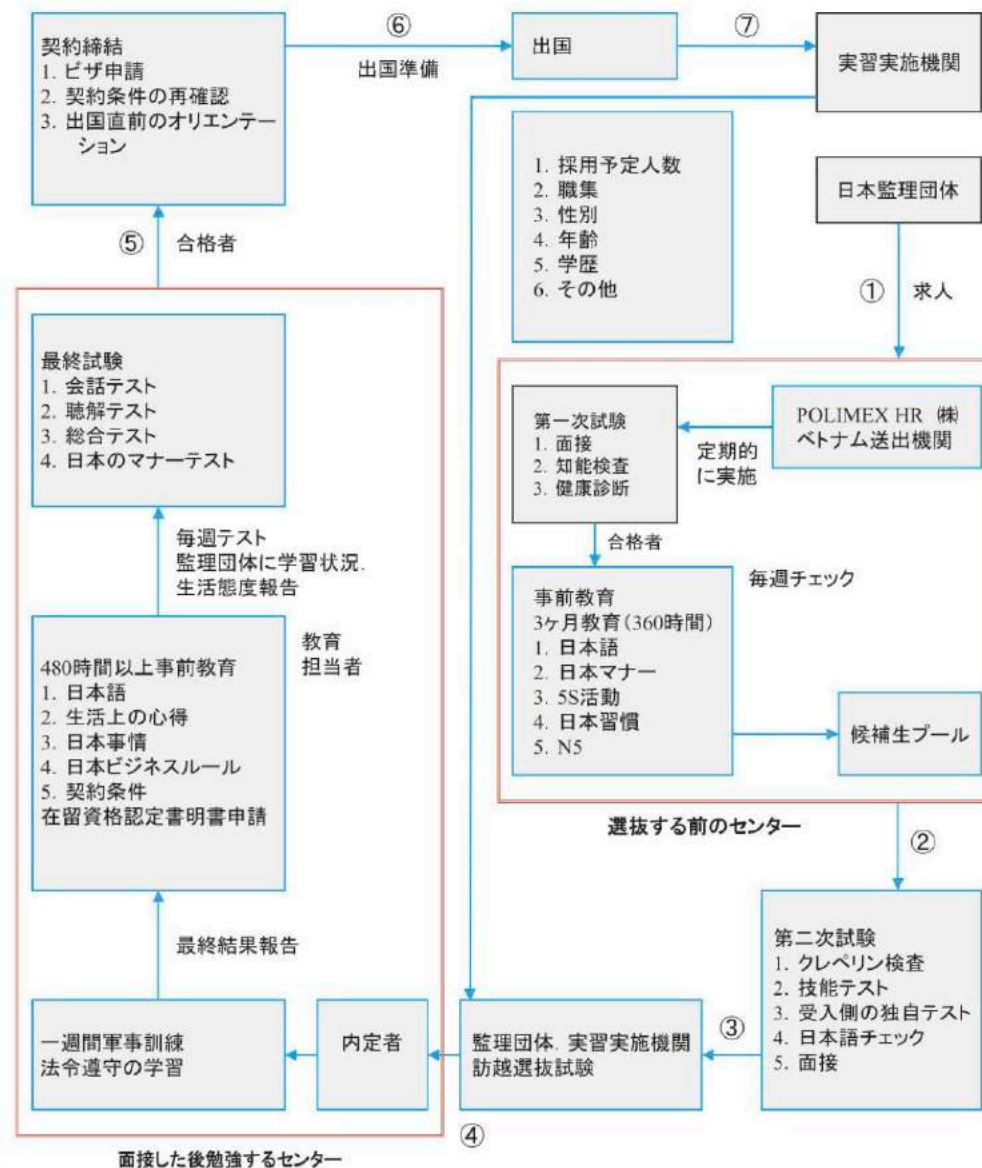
契約締結
1. ビザ申請
2. 契約条件の再確認
3. 出国直前のオリエンテーション

⑥
出国準備

出国

⑦

実習実施機関

1. 採用予定人数
2. 職集
3. 性別
4. 年齢
5. 学歴
6. その他

日本監理団体

①
求人

⑤
合格者

最終試験
1. 会話テスト
2. 聴解テスト
3. 総合テスト
4. 日本のマナーテスト

毎週テスト
監理団体に学習状況.
生活態度報告

480時間以上事前教育
1. 日本語
2. 生活上の心得
3. 日本事情
4. 日本ビジネスルール
5. 契約条件
在留資格認定書明書申請

教育
担当者

第一次試験
1. 面接
2. 知能検査
3. 健康診断

定期的に実施

POLIMEX HR ㈱
ベトナム送出機関

合格者

毎週チェック

事前教育
3ヶ月教育（360時間）
1. 日本語
2. 日本マナー
3. 5S活動
4. 日本習慣
5. N5

候補生プール

選抜する前のセンター

②

最終結果報告

第二次試験
1. クレペリン検査
2. 技能テスト
3. 受入側の独自テスト
4. 日本語チェック
5. 面接

一週間軍事訓練
法令遵守の学習

内定者

監理団体. 実習実施機関
訪越選抜試験

③

④

面接した後勉強するセンター